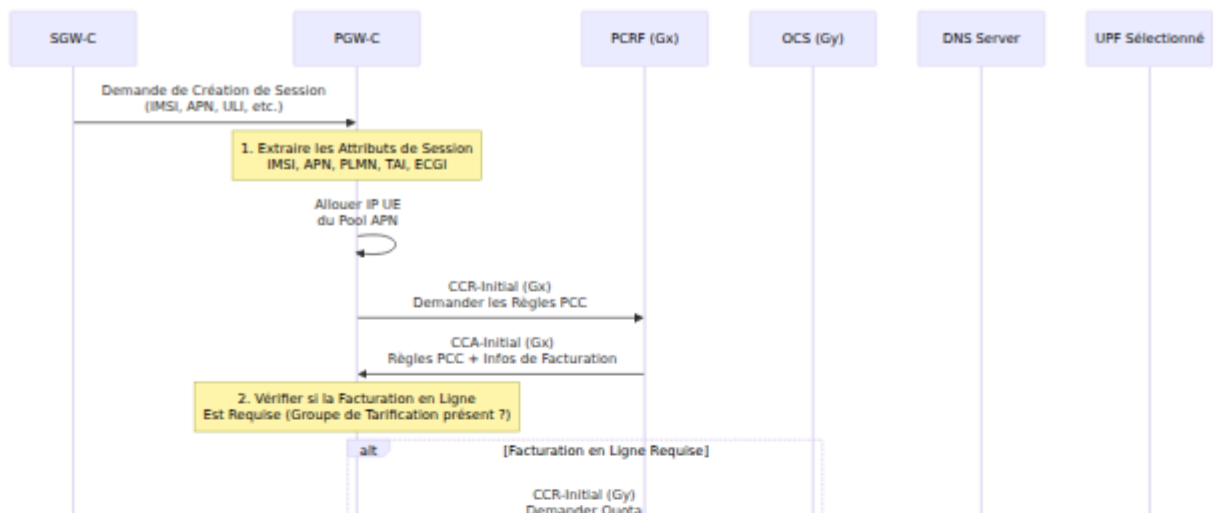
SGW-C

PGW-C

PCRF (Gx)

OCS (Gy)

DNS Server

UPF Sélectionné

Demande de Création de Session (IMSI, APN, ULI, etc.)

1. Extraire les Attributs de Session IMSI, APN, PLMN, TAI, ECGI

Allouer IP UE du Pool APN

CCR-Initial (Gx) Demander les Règles PCC

CCA-Initial (Gx) Règles PCC + Infos de Facturation

2. Vérifier si la Facturation en Ligne Est Requise (Groupe de Tarification présent ?)

alt

[Facturation en Ligne Requise]

CCR-Initial (Gy) Demander Quota